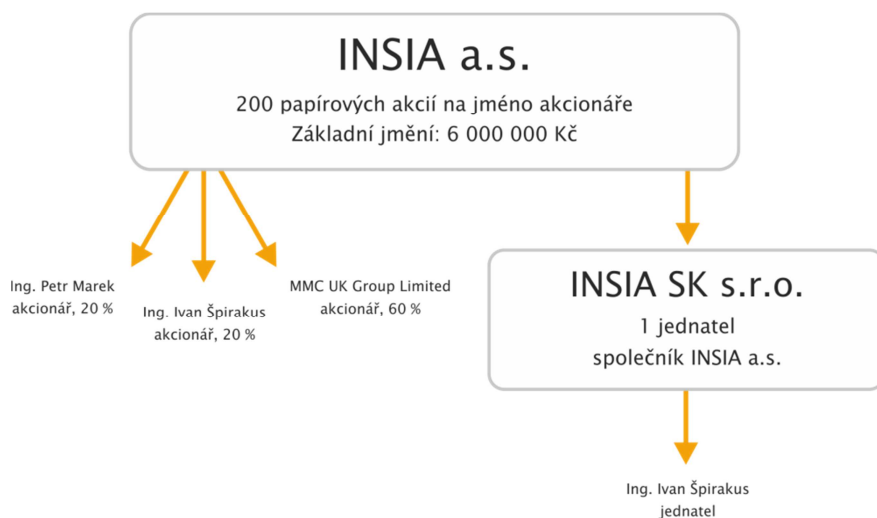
INSIA a.s.

200 papírových akcií na jméno akcionáře
Základní jmění: 6 000 000 Kč

Ing. Petr Marek
akcionář, 20 %

Ing. Ivan Špirakus
akcionář, 20 %

MMC UK Group Limited
akcionář, 60 %

INSIA SK s.r.o.

1 jednatel
společník INSIA a.s.

Ing. Ivan Špirakus
jednatel